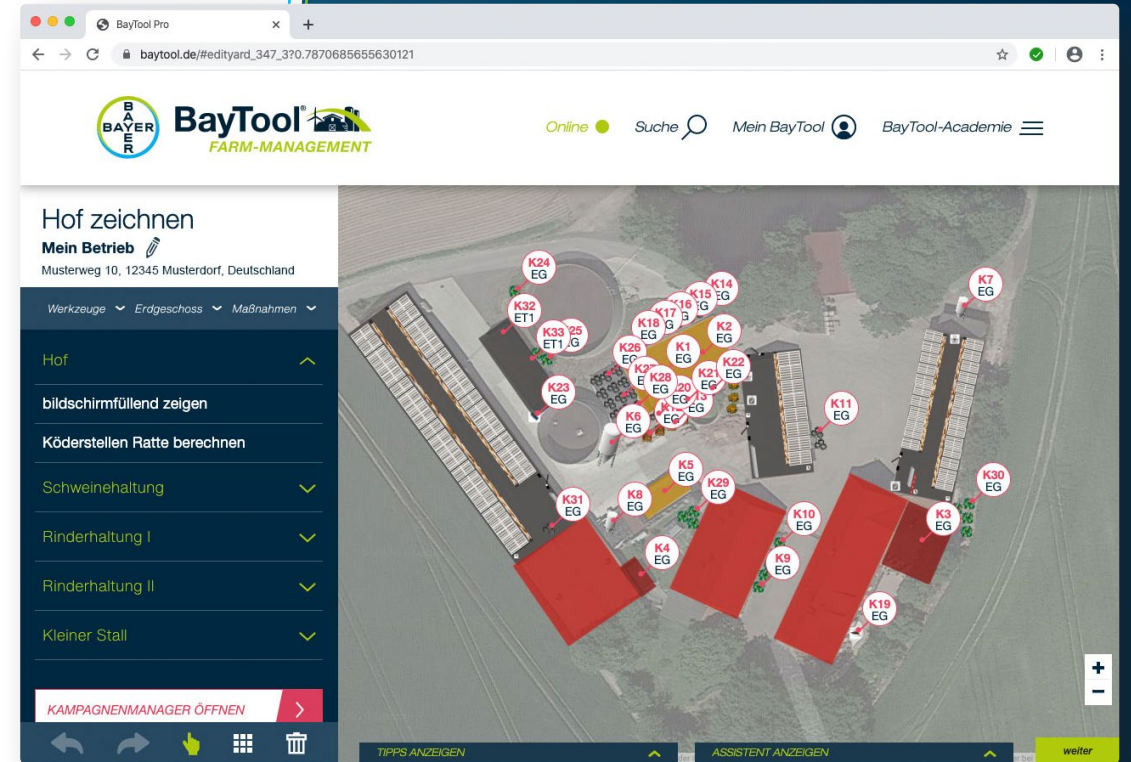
BayTool Pro

baytool.de/#edityard_347_3?0.7870685655630121

BAYER

BayTool® FARM-MANAGEMENT

Online Suche Mein BayTool BayTool-Academie

Hof zeichnen
Mein Betrieb
Musterweg 10, 12345 Musterdorf, Deutschland

Werkzeuge Erdgeschoss Maßnahmen

Hof
bildschirmfüllend zeigen
Köderstellen Ratte berechnen
Schweinehaltung
Rinderhaltung I
Rinderhaltung II
Kleiner Stall

KAMPAGNENMANAGER ÖFFNEN

K24 EG
K32 ET1
K33 ET1
K25 EG
K14 EG
K15 EG
K16 EG
K17 EG
K18 EG
K2 EG
K1 EG
K26 EG
K22 EG
K21 EG
K28 EG
K20 EG
K13 EG
K23 EG
K6 EG
K7 EG
K11 EG
K5 EG
K29 EG
K8 EG
K31 EG
K30 EG
K3 EG
K10 EG
K9 EG
K4 EG
K19 EG

+
−

TIPPS ANZEIGEN
ASSISTENT ANZEIGEN
weiter